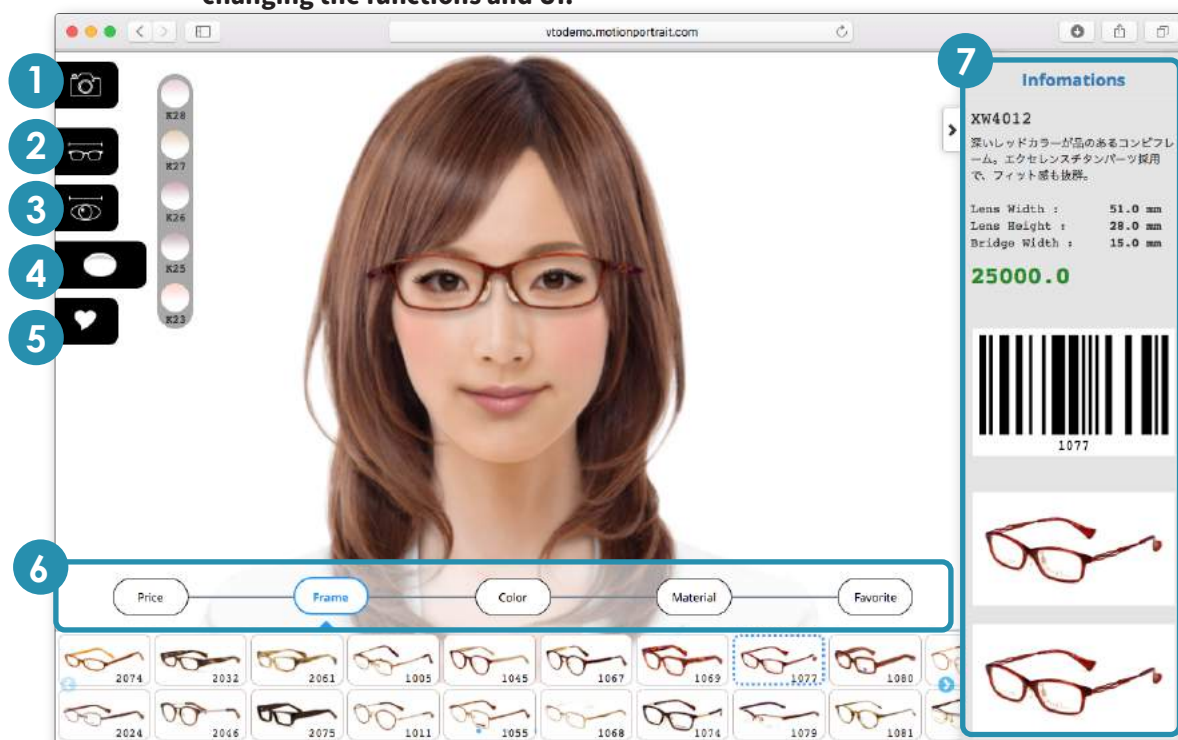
changing the functions and UI.

vtodemo.motionportrait.com

1
2
3
4
5

K28
K27
K26
K25
K23

7
Infomations

XW4012
深いレッドカラーが品のあるコンビフレーム。エクセレンスチタンパーツ採用で、フィット感も抜群。

Lens Width : 51.0 mm
Lens Height : 28.0 mm
Bridge Width : 15.0 mm

25000.0

1077

6
Price
Frame
Color
Material
Favorite

2074
2032
2061
1005
1045
1067
1069
1077
1080
2024
2046
2075
1011
1055
1068
1074
1079
1081